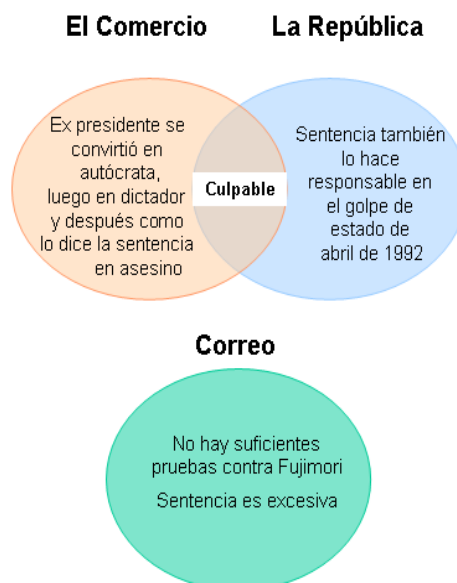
El Comercio

La República

Ex presidente se convirtió en autócrata, luego en dictador y después como lo dice la sentencia en asesino

Culpable

Sentencia también lo hace responsable en el golpe de estado de abril de 1992

Correo

No hay suficientes pruebas contra Fujimori

Sentencia es excesiva